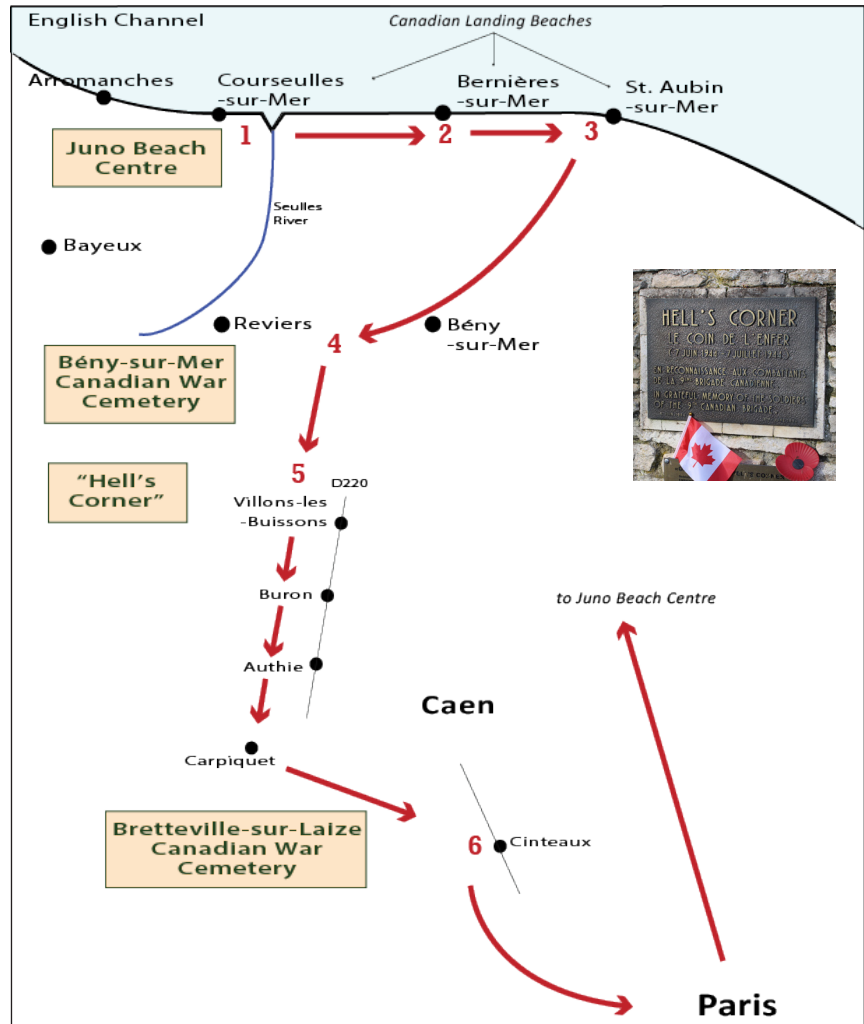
English Channel

Canadian Landing Beaches

Arromanches

Courseulles -sur-Mer

Bernières -sur-Mer

St. Aubin -sur-Mer

1

2

3

Juno Beach Centre

Seulles River

Bayeux

Reviers

Bény -sur-Mer

4

Bény-sur-Mer Canadian War Cemetery

HELL'S CORNER
LE COIN DE L'ENFER
(7 JUIN 1944 - 7 JUILLET 1944)
EN RECONNAISSANCE AUX COMBATTANTS DE LA 9E BRIGADE CANADIENNE.
IN GRATEFUL MEMORY OF THE SOLDIERS OF THE 9TH CANADIAN BRIGADE.

5

"Hell's Corner"

D220

Villons-les -Buissons

Buron

Authie

Carpiquet

to Juno Beach Centre

Caen

Bretteville-sur-Laize Canadian War Cemetery

6

Cinteaux

Paris